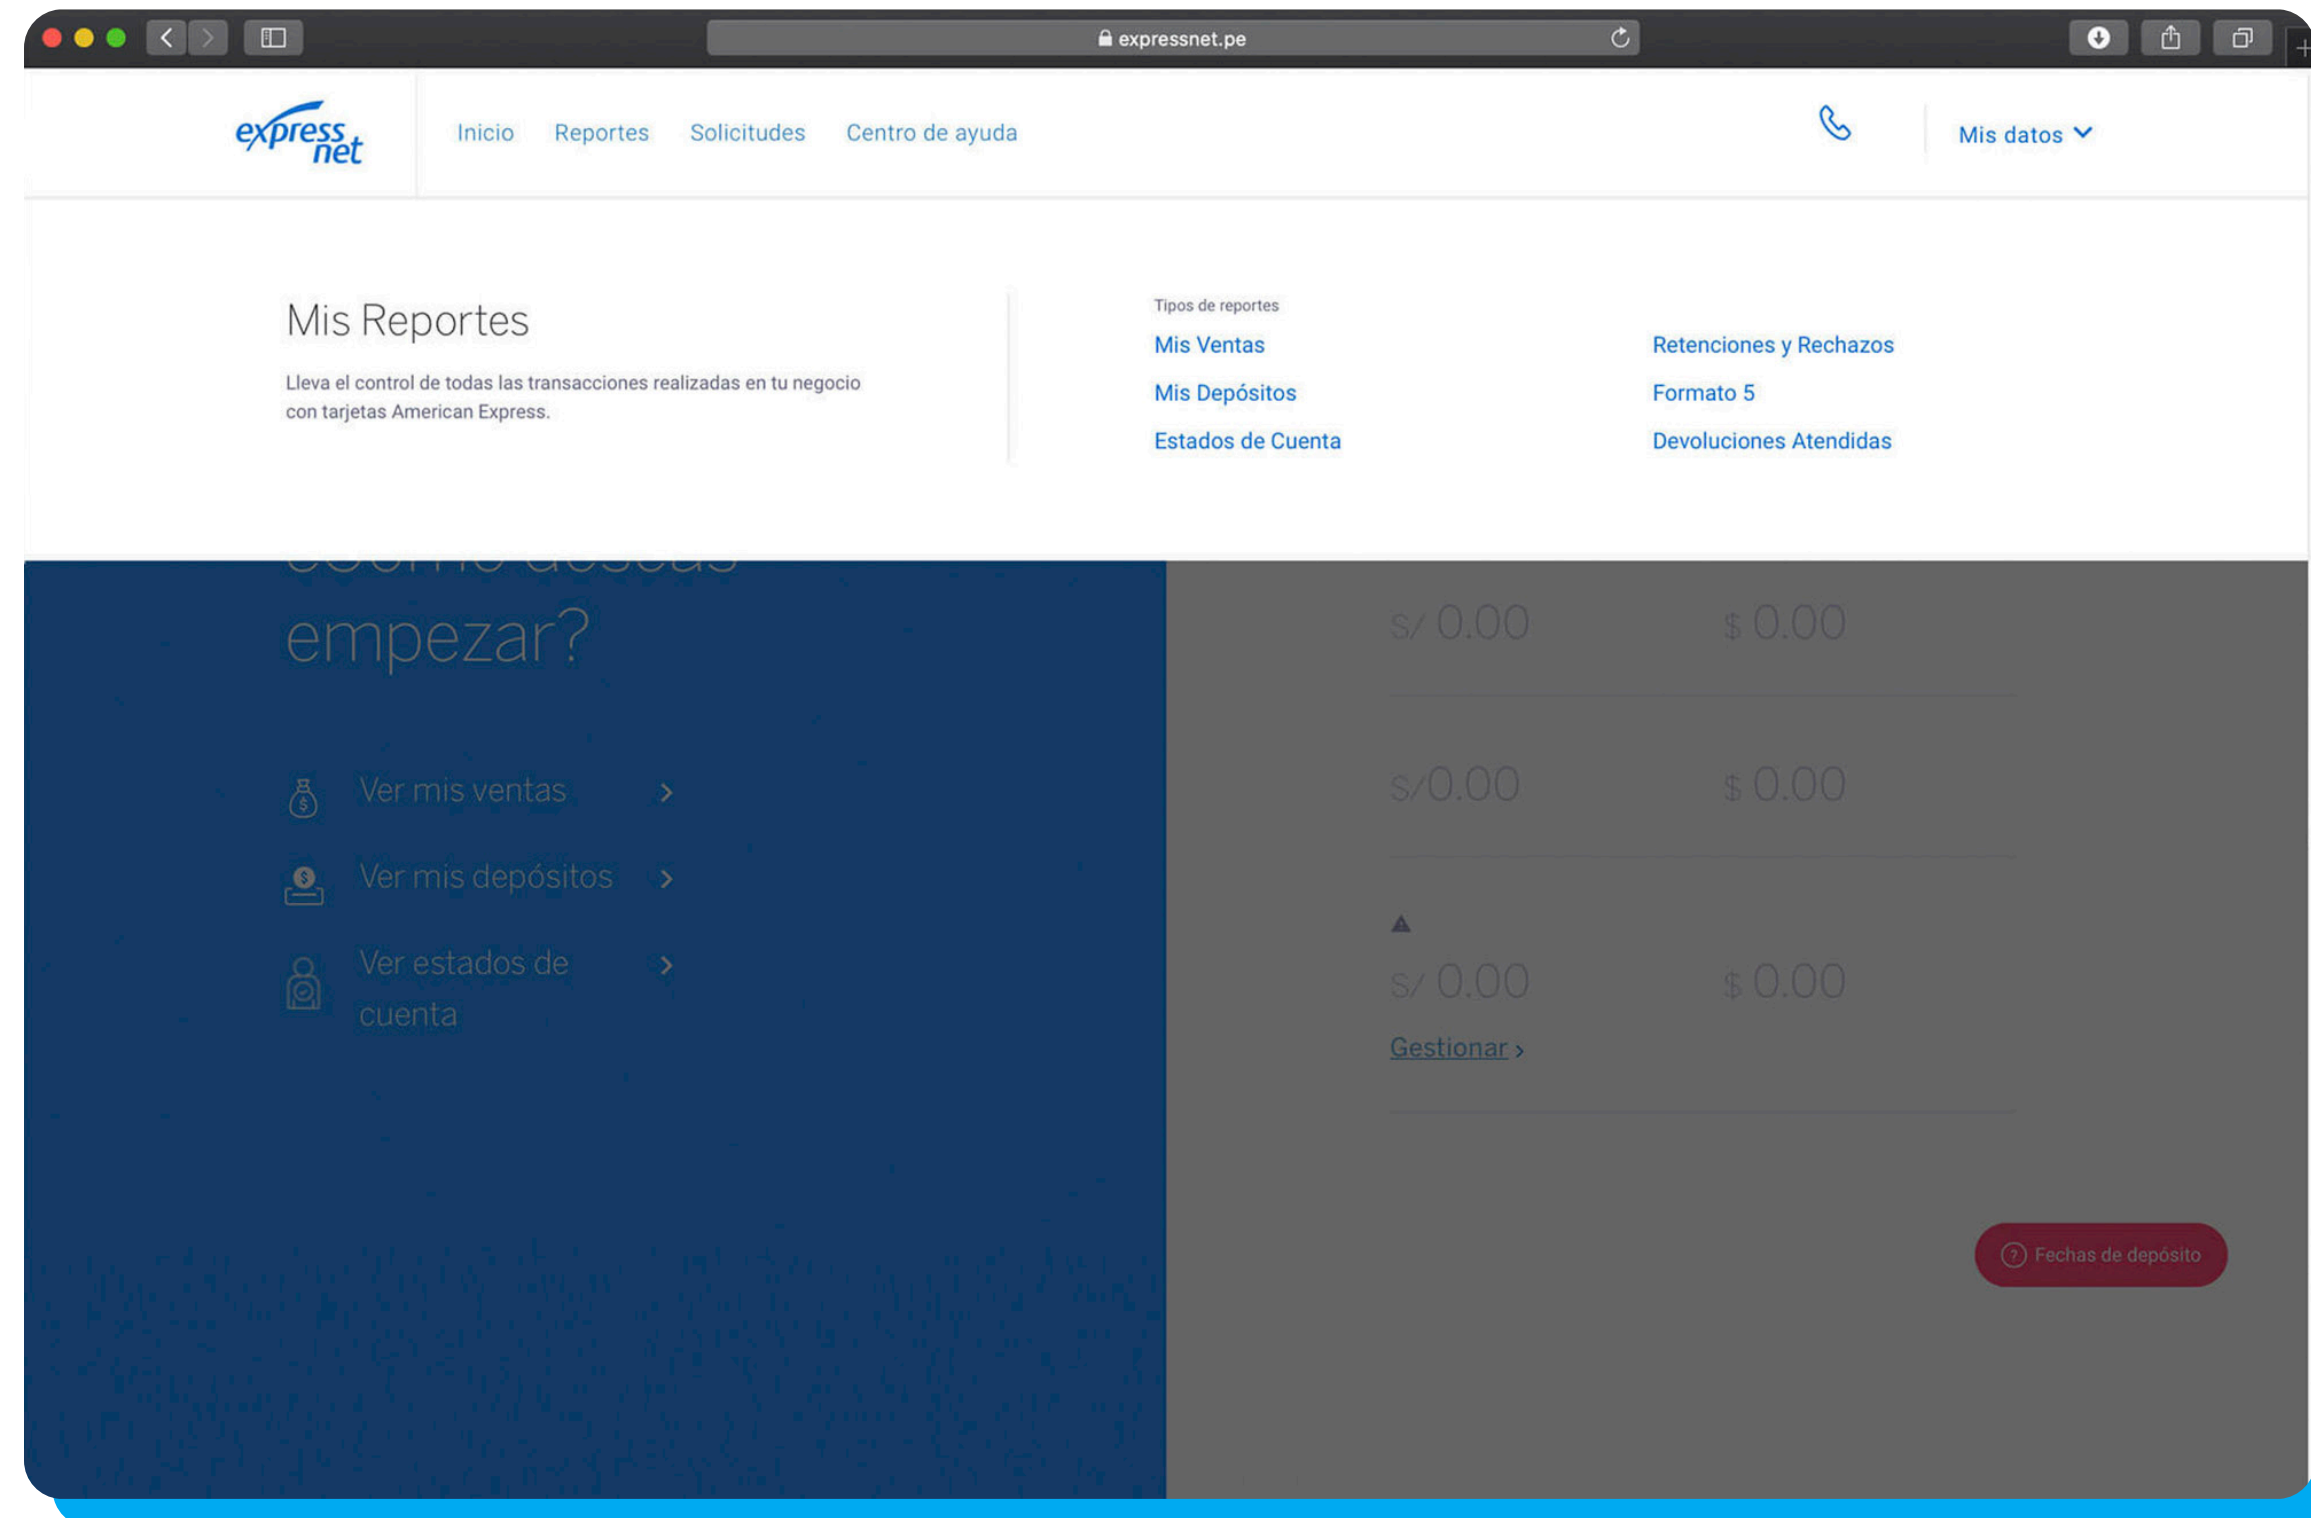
expressnet.pe

express net

Inicio Reportes Solicitudes Centro de ayuda

Mis datos

Mis Reportes

Lleva el control de todas las transacciones realizadas en tu negocio con tarjetas American Express.

Tipos de reportes

Mis Ventas
Mis Depósitos
Estados de Cuenta

Retenciones y Rechazos
Formato 5
Devoluciones Atendidas

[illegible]
empezar?

Ver mis ventas
Ver mis depósitos
Ver estados de cuenta

S/ 0.00 $ 0.00

S/0.00 $ 0.00

S/ 0.00 $ 0.00

Gestionar

Fechas de depósito